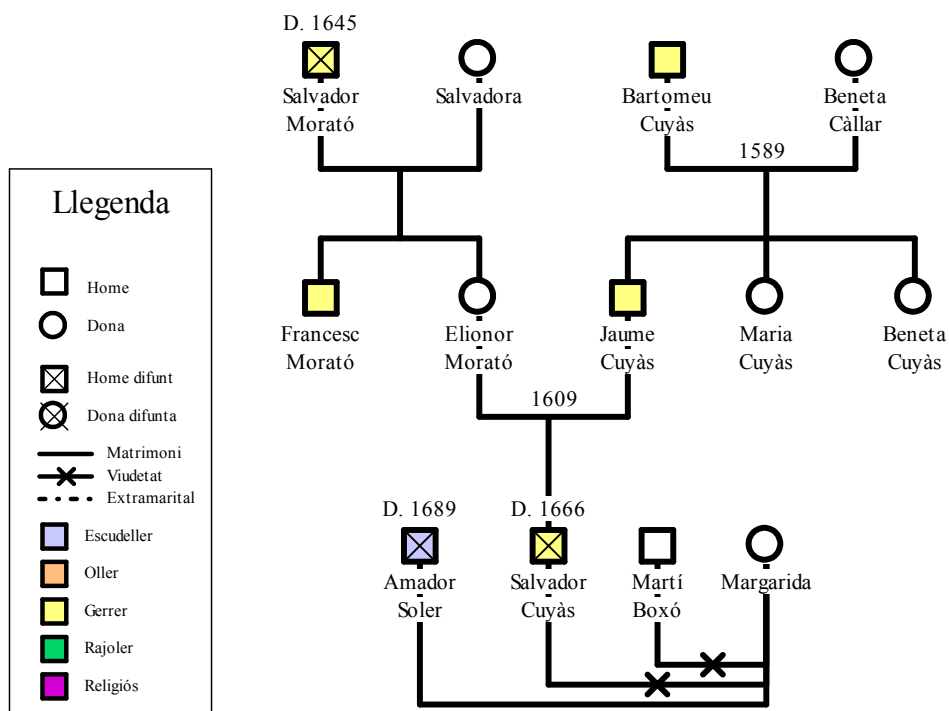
Llegenda

Home
Dona
Home difunt
Dona difunta
Matrimoni
Viudetat
Extramarital
Escudeller
Oller
Gerrer
Rajoler
Religiós

D. 1645
Salvador Morató

Salvadora

Bartomeu Cuyàs

Beneta Càllar

1589

Francesc Morató

Elionor Morató

Jaume Cuyàs

Maria Cuyàs

Beneta Cuyàs

1609

D. 1689
Amador Soler

D. 1666
Salvador Cuyàs

Martí Boxó

Margarida